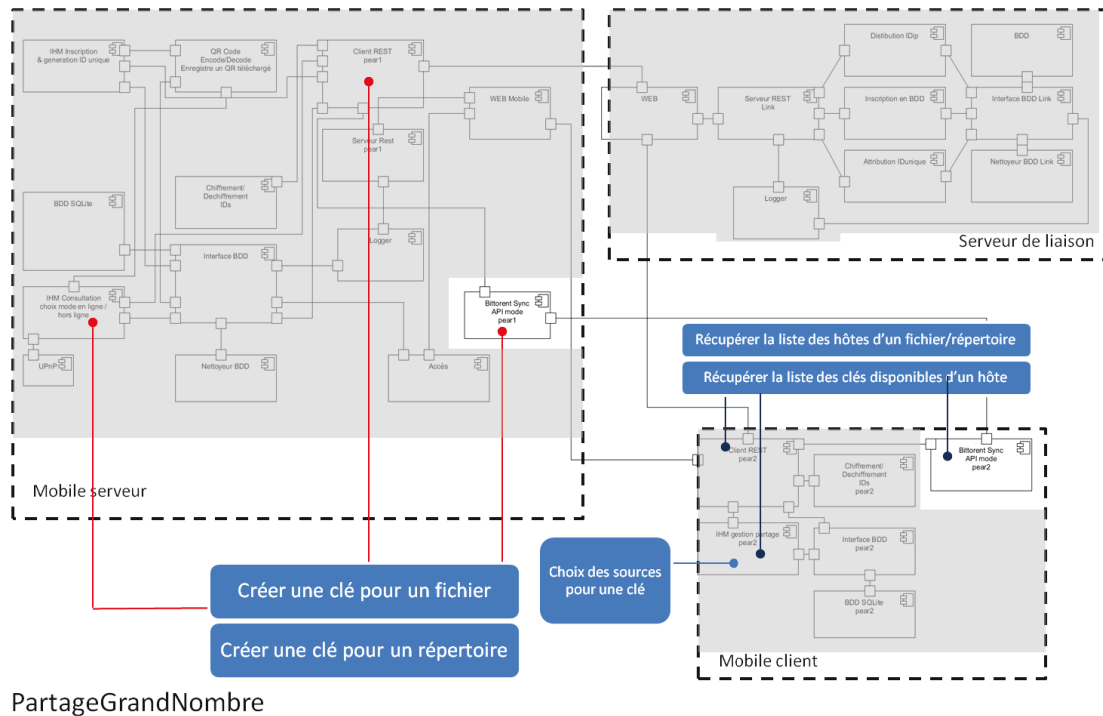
IHM Inscription & generation ID unique

QR Code Encode/Decode Enregistre un QR téléchargé

Client REST pear1

WEB Mobile

Serveur Rest pear1

Chiffrement/ Dechiffrement IDs

BDD SQLite

Interface BDD

Logger

IHM Consultation choix mode en ligne / hors ligne

Bittorent Sync API mode pear1

UPnP

Nettoyeur BDD

Accès

Mobile serveur

WEB

Serveur REST Link

Distribution IDip

Inscription en BDD

Attribution IDunique

BDD

Interface BDD Link

Nettoyeur BDD Link

Logger

Serveur de liaison

Récupérer la liste des hôtes d'un fichier/répertoire

Récupérer la liste des clés disponibles d'un hôte

Client REST pear2

Bittorent Sync API mode pear2

Chiffrement/ Dechiffrement IDs pear2

IHM gestion partage pear2

Interface BDD pear2

BDD SQLite pear2

Choix des sources pour une clé

Créer une clé pour un fichier

Créer une clé pour un répertoire

Mobile client

PartageGrandNombre